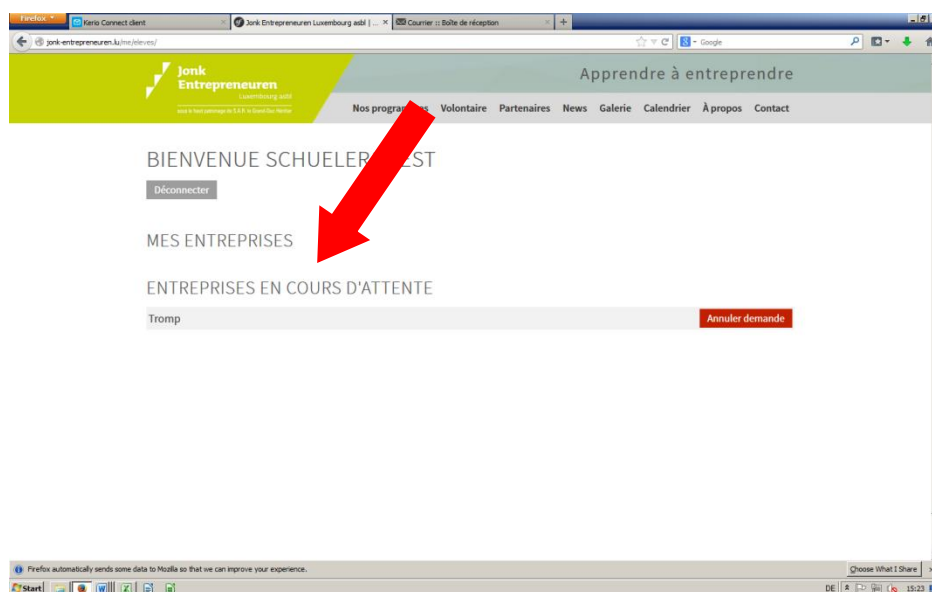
Firefox

Kerio Connect client

Jonk Entrepreneuren Luxembourg asbl | ...

Courrier :: Boîte de réception

jonk-entrepreneuren.lu/me/eleves/

Google

Jonk Entrepreneuren Luxembourg asbl

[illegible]

Apprendre à entreprendre

Nos progra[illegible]es Volontaire Partenaires News Galerie Calendrier À propos Contact

BIENVENUE SCHUELER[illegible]EST

Déconnecter

MES ENTREPRISES

ENTREPRISES EN COURS D'ATTENTE

Tromp

Annuler demande

Firefox automatically sends some data to Mozilla so that we can improve your experience.

Choose What I Share

Start

DE

15:23